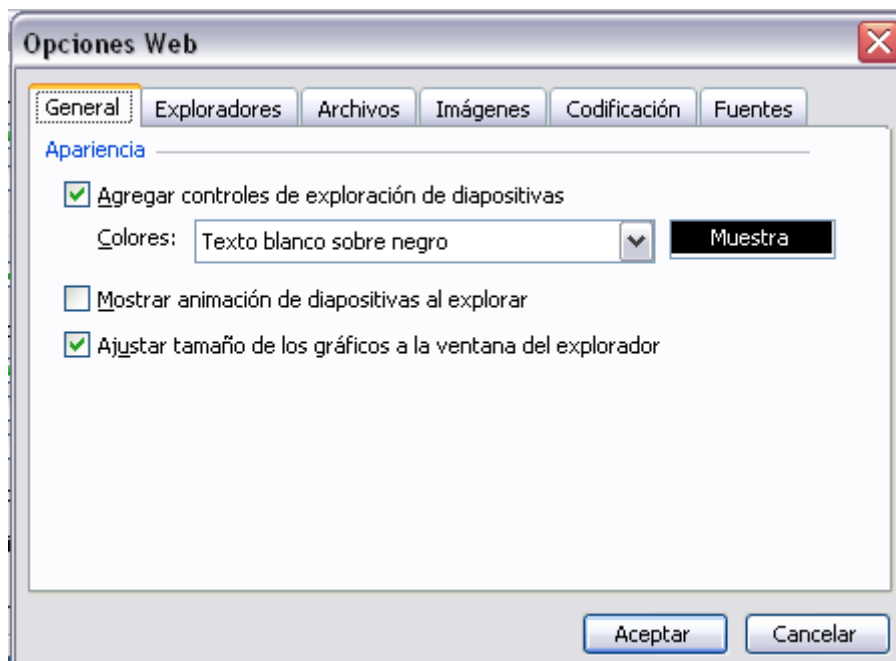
Opciones Web

General | Exploradores | Archivos | Imágenes | Codificación | Fuentes

Apariencia

Agregar controles de exploración de diapositivas

Colores: Texto blanco sobre negro Muestra

Mostrar animación de diapositivas al explorar

Ajustar tamaño de los gráficos a la ventana del explorador

Aceptar Cancelar